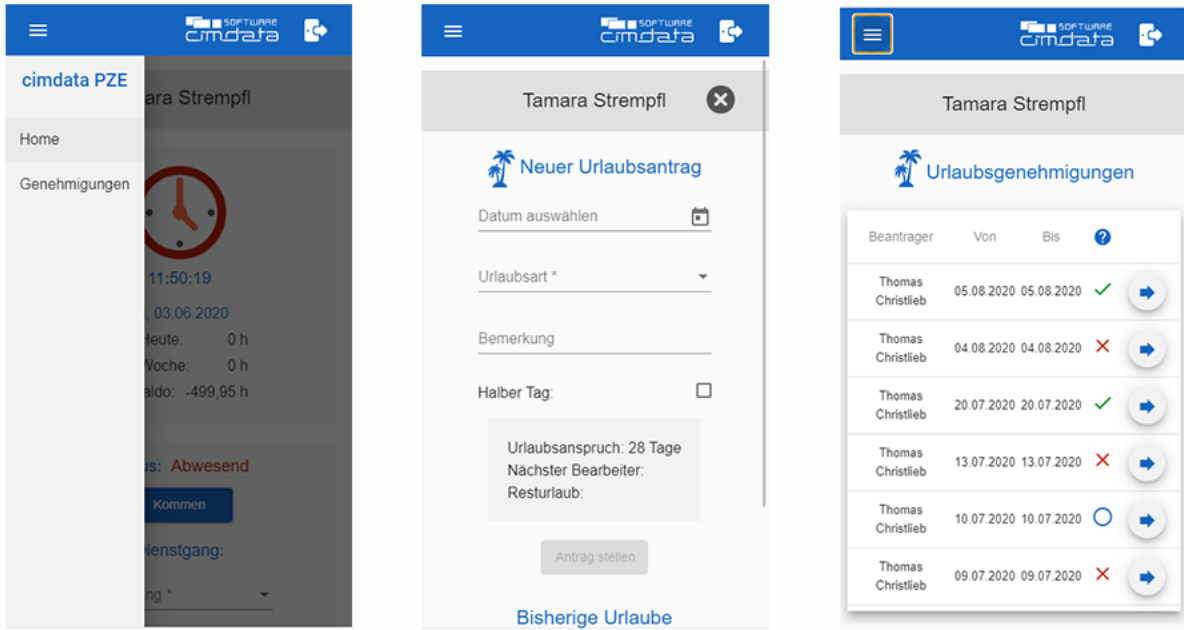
SOFTWARE cimdata

cimdata PZE

Home

Genehmigungen

ara Strempfl

11:50:19

, 03.06.2020

Heute: 0 h

Woche: 0 h

aldo: -499,95 h

us: Abwesend

Kommen

ienstgang:

ng *

SOFTWARE cimdata

Tamara Strempfl

Neuer Urlaubsantrag

Datum auswählen

Urlaubsart *

Bemerkung

Halber Tag:

Urlaubsanspruch: 28 Tage
Nächster Bearbeiter:
Resturlaub:

Antrag stellen

Bisherige Urlaube

SOFTWARE cimdata

Tamara Strempfl

Urlaubsgenehmigungen

| Beantrager | Von | Bis | ? |
|---|---|---|---|
| Thomas Christlieb | 05.08.2020 | 05.08.2020 | ✓ |
| Thomas Christlieb | 04.08.2020 | 04.08.2020 | ✗ |
| Thomas Christlieb | 20.07.2020 | 20.07.2020 | ✓ |
| Thomas Christlieb | 13.07.2020 | 13.07.2020 | ✗ |
| Thomas Christlieb | 10.07.2020 | 10.07.2020 | ○ |
| Thomas Christlieb | 09.07.2020 | 09.07.2020 | ✗ |